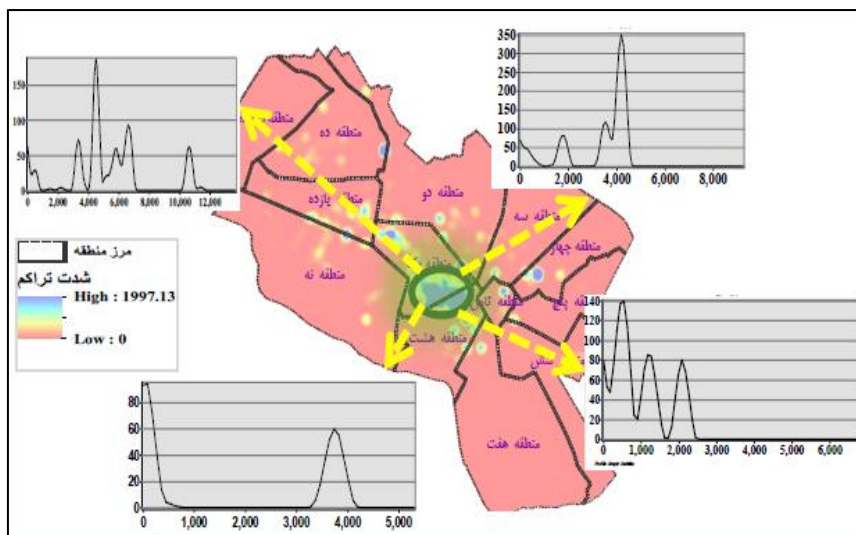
150
100
50
0
0 2,000 4,000 6,000 8,000 10,000 12,000

350
300
250
200
150
100
50
0
0 2,000 4,000 6,000 8,000

منطقه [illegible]
منطقه ده
منطقه یازده
منطقه دو
منطقه سه
منطقه چهار
منطقه نه
منطقه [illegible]
منطقه پنج
منطقه هشت
منطقه شش
منطقه هفت

مرز منطقه
شدت تراکم
High : 1997.13
Low : 0

140
120
100
80
60
40
20
0
0 1,000 2,000 3,000 4,000 5,000 6,000

80
60
40
20
0
0 1,000 2,000 3,000 4,000 5,000